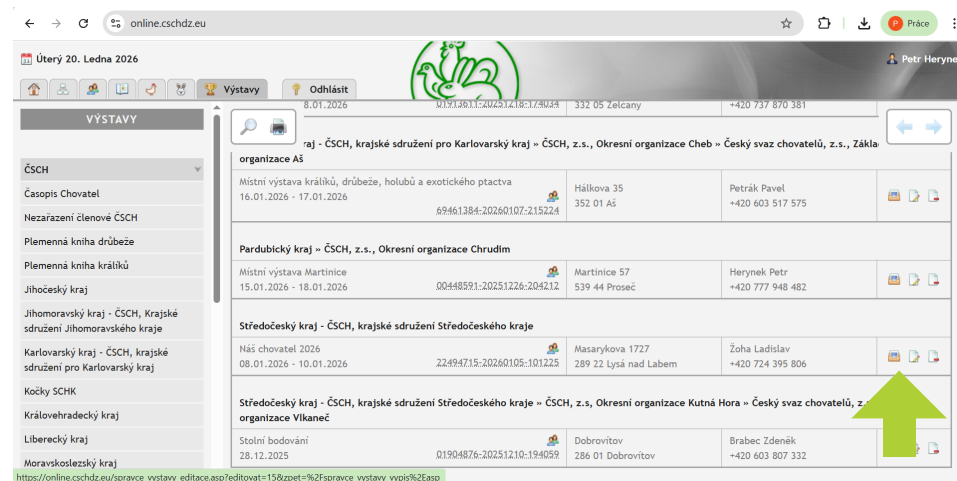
online.cschdz.eu

Práce

Úterý 20. Ledna 2026

Výstavy

Odhlásit

Petr Heryne

8.01.2026 01913611-20251218-174034 332 05 Želcany +420 737 870 381

VÝSTAVY

ČSCH
Časopis Chovatel
Nezařazení členové ČSCH
Plemenná kniha drůbeže
Plemenná kniha králíků
Jihočeský kraj
Jihomoravský kraj - ČSCH, Krajské sdružení Jihomoravského kraje
Karlovarský kraj - ČSCH, krajské sdružení pro Karlovarský kraj
Kočky SCHK
Královehradecký kraj
Liberecký kraj
Moravskoslezský kraj

kraj - ČSCH, krajské sdružení pro Karlovarský kraj » ČSCH, z.s., Okresní organizace Cheb » Český svaz chovatelů, z.s., Základ organizace Aš

| | | | |
|---|---|---|---|
| Místní výstava králíků, drůbeže, holubů a exotického ptactva 16.01.2026 - 17.01.2026 69461384-20260107-215224 | Hálkova 35 352 01 Aš | Petrák Pavel +420 603 517 575 | |

Pardubický kraj » ČSCH, z.s., Okresní organizace Chrudim

| | | | |
|---|---|---|---|
| Místní výstava Martinice 15.01.2026 - 18.01.2026 00448591-20251226-204212 | Martinice 57 539 44 Proseč | Herynek Petr +420 777 948 482 | |

Středočeský kraj - ČSCH, krajské sdružení Středočeského kraje

| | | | |
|---|---|---|---|
| Náš chovatel 2026 08.01.2026 - 10.01.2026 22494715-20260105-101225 | Masarykova 1727 289 22 Lysá nad Labem | Žoha Ladislav +420 724 395 806 | |

Středočeský kraj - ČSCH, krajské sdružení Středočeského kraje » ČSCH, z.s, Okresní organizace Kutná Hora » Český svaz chovatelů, z. organizace Vlkaneč

| | | | |
|---|---|---|---|
| Stolní bodování 28.12.2025 01904876-20251210-194059 | Dobrovítov 286 01 Dobrovítov | Brabec Zdeněk +420 603 807 332 | |

https://online.cschdz.eu/spravce_vystavy_editace.asp?editovat=15&zpet=%2Fspravce_vystavy_vypis%2Easp